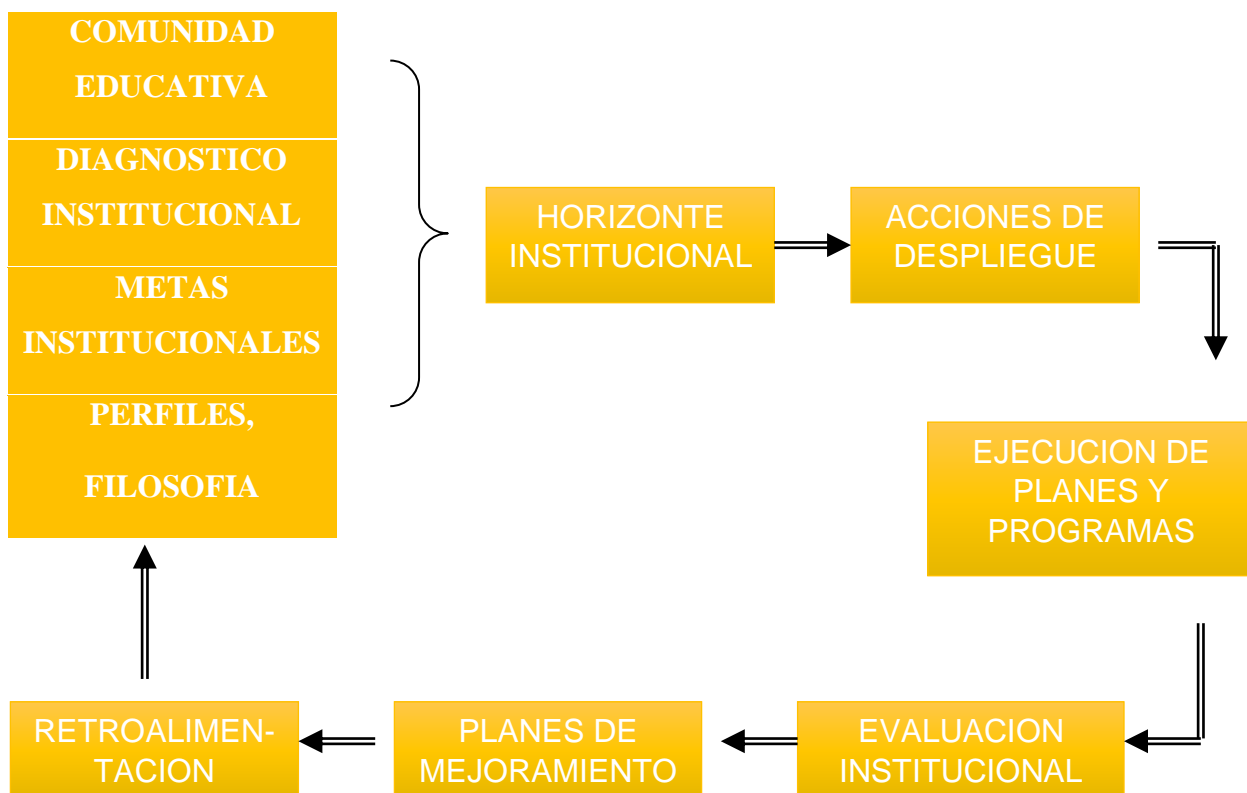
COMUNIDAD EDUCATIVA

DIAGNOSTICO INSTITUCIONAL

METAS INSTITUCIONALES

PERFILES, FILOSOFIA

HORIZONTE INSTITUCIONAL

ACCIONES DE DESPLIEGUE

EJECUCION DE PLANES Y PROGRAMAS

EVALUACION INSTITUCIONAL

PLANES DE MEJORAMIENTO

RETROALIMENTACION